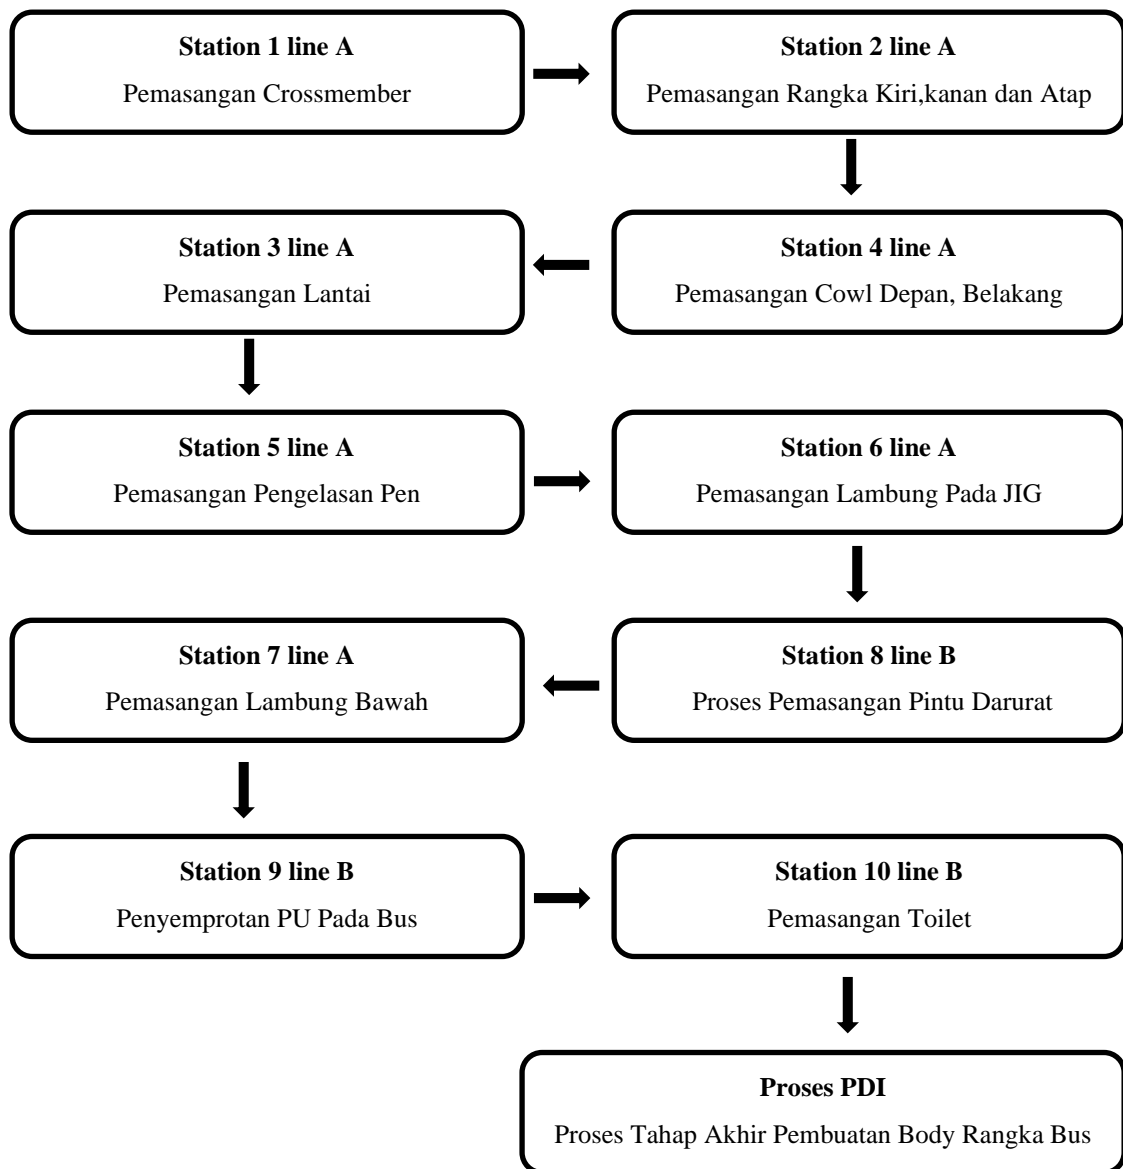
**Station 1 line A**
Pemasangan Crossmember

**Station 2 line A**
Pemasangan Rangka Kiri,kanan dan Atap

**Station 4 line A**
Pemasangan Cowl Depan, Belakang

**Station 3 line A**
Pemasangan Lantai

**Station 5 line A**
Pemasangan Pengelasan Pen

**Station 6 line A**
Pemasangan Lambung Pada JIG

**Station 8 line B**
Proses Pemasangan Pintu Darurat

**Station 7 line A**
Pemasangan Lambung Bawah

**Station 9 line B**
Penyemprotan PU Pada Bus

**Station 10 line B**
Pemasangan Toilet

**Proses PDI**
Proses Tahap Akhir Pembuatan Body Rangka Bus